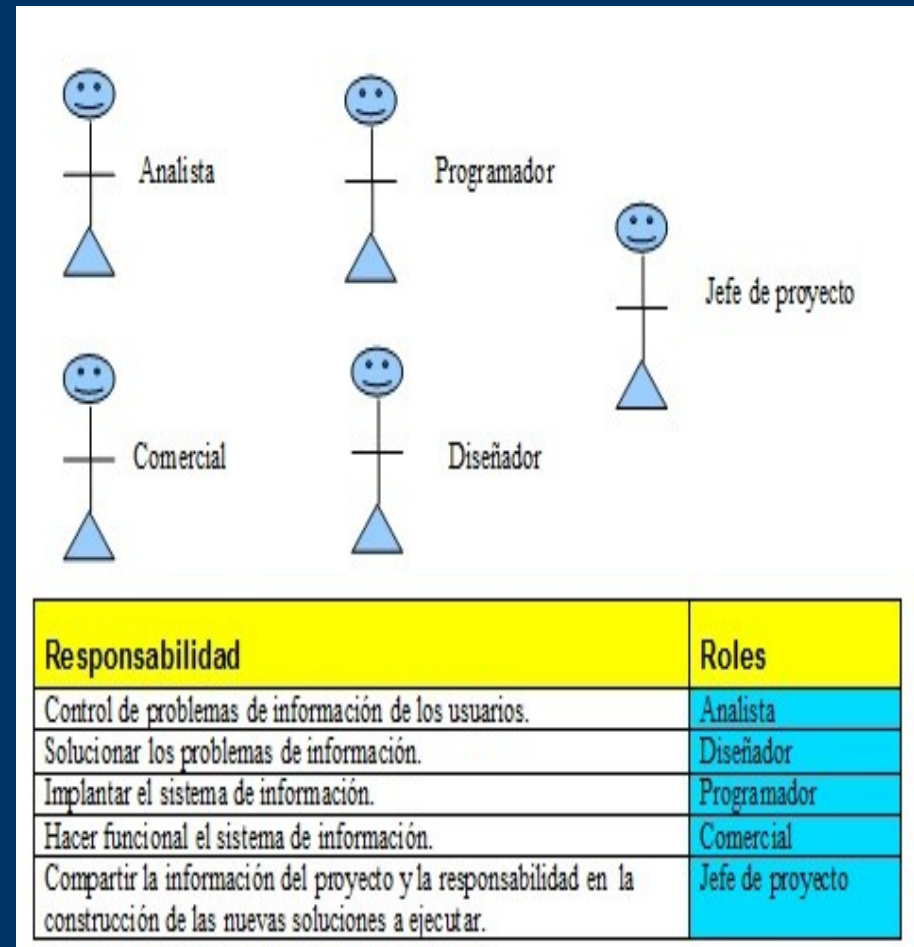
Analista

Programador

Jefe de proyecto

Comercial

Diseñador

| Responsabilidad | Roles |
|---|---|
| Control de problemas de información de los usuarios. | Analista |
| Solucionar los problemas de información. | Diseñador |
| Implantar el sistema de información. | Programador |
| Hacer funcional el sistema de información. | Comercial |
| Compartir la información del proyecto y la responsabilidad en la construcción de las nuevas soluciones a ejecutar. | Jefe de proyecto |